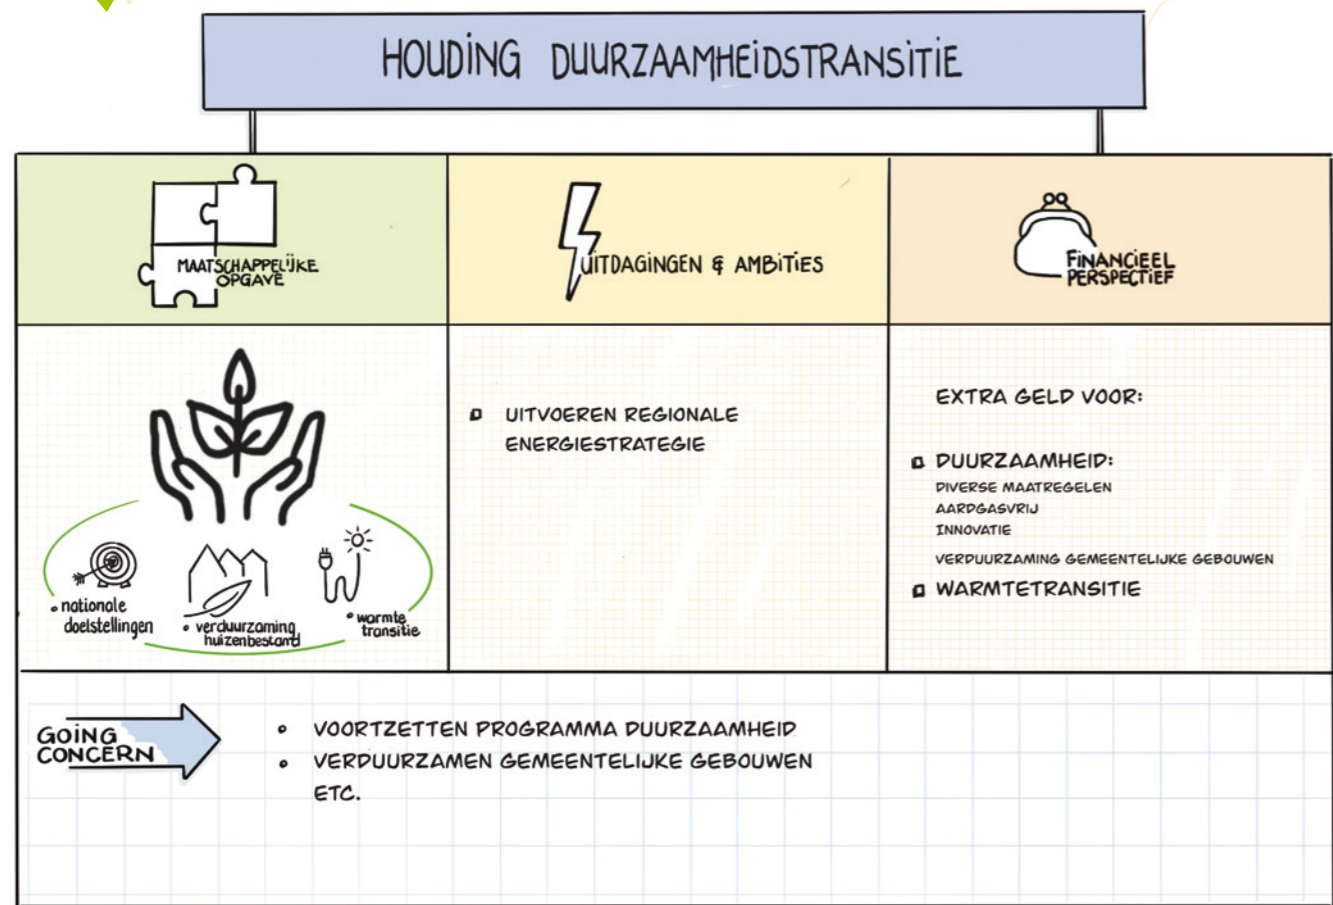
HOUDING DUURZAAMHEIDSTRANSITIE

| MAATSCHAPPELIJKE OPGAVE | UITDAGINGEN & AMBITIES | FINANCIEEL PERSPECTIEF |
|---|---|---|
| • nationale doelstellingen<br>• verduurzaming huizenbestand<br>• warmte transitie | • UITVOEREN REGIONALE ENERGIESTRATEGIE | EXTRA GELD VOOR:<br>• DUURZAAMHEID:<br>DIVERSE MAATREGELEN<br>AARDGASVRIJ<br>INNOVATIE<br>VERDUURZAMING GEMEENTELIJKE GEBOUWEN<br>• WARMTETRANSITIE |

GOING CONCERN

• VOORTZETTEN PROGRAMMA DUURZAAMHEID
• VERDUURZAMEN GEMEENTELIJKE GEBOUWEN
ETC.